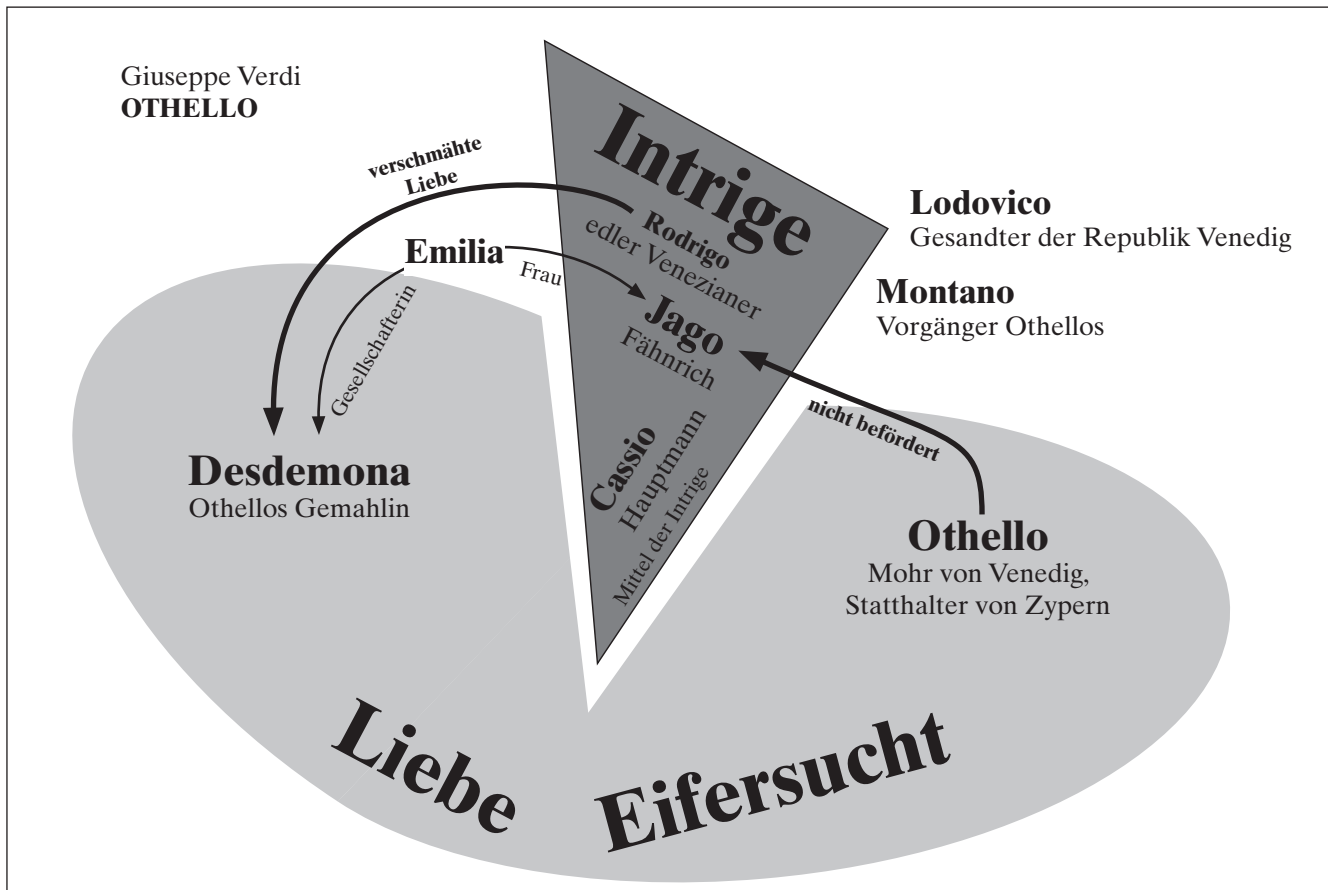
Giuseppe Verdi
**OTHELLO**

Intrige

verschmähte Liebe

Rodrigo
edler Venezianer

Emilia

Frau

Jago
Fähnrich

Gesellschafterin

Cassio
Hauptmann
Mittel der Intrige

Lodovico
Gesandter der Republik Venedig

Montano
Vorgänger Othellos

nicht befördert

Desdemona
Othellos Gemahlin

Othello
Mohr von Venedig,
Statthalter von Zypern

Liebe

Eifersucht